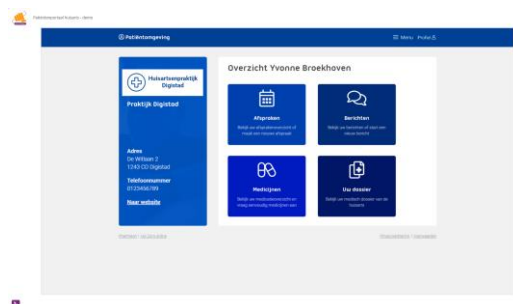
Patiëntenportaal Huisarts - demo

Patiëntomgeving

Menu Profiel

Huisartsenpraktijk Digistad

Praktijk Digistad

Adres
De Wiltsen 2
1243 CD Digistad

Telefoonnummer
0123456789

Naar website

Overzicht Yvonne Broekhoven

Afspraken
Bekijk uw afsprakenoverzicht of maak een nieuwe afspraak

Berichten
Bekijk uw berichten of stuur een nieuw bericht

Medicijnen
Bekijk uw medicatieoverzicht en vraag eenvoudig medicijnen aan

Uw dossier
Bekijk uw medisch dossier van de huisarts

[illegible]

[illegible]